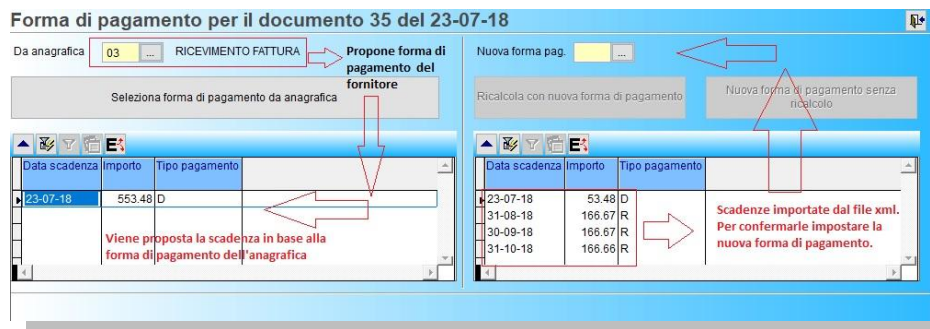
Forma di pagamento per il documento 35 del 23-07-18

Da anagrafica 03 ... RICEVIMENTO FATTURA

Propone forma di pagamento del fornitore

Nuova forma pag. ...

Seleziona forma di pagamento da anagrafica

Ricalcola con nuova forma di pagamento

Nuova forma di pagamento senza ricalcolo

| Data scadenza | Importo | Tipo pagamento |
|---|---|---|
| 23-07-18 | 553.48 | D |

Viene proposta la scadenza in base alla forma di pagamento dell'anagrafica

| Data scadenza | Importo | Tipo pagamento |
|---|---|---|
| 23-07-18 | 53.48 | D |
| 31-08-18 | 166.67 | R |
| 30-09-18 | 166.67 | R |
| 31-10-18 | 166.66 | R |

Scadenze importate dal file xml. Per confermarle impostare la nuova forma di pagamento.